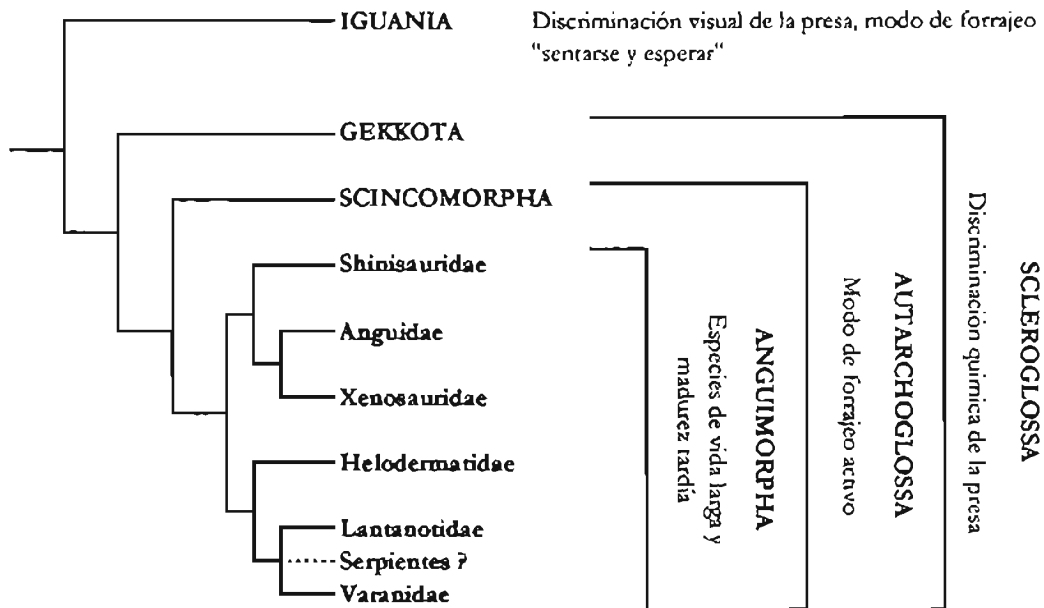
IGUANIA

Discriminación visual de la presa, modo de forrajeo "sentarse y esperar"

GEKKOTA

SCINCOMORPHA

Shinisauridae

Anguidae

Xenosauridae

Helodermatidae

Lantanotidae

Serpientes ?

Varanidae

ANGUIMORPHA
Especies de vida larga y madurez tardía

AUTARCHOGLOSSA
Modo de forrajeo activo

SCLEROGLOSSA
Discriminación química de la presa